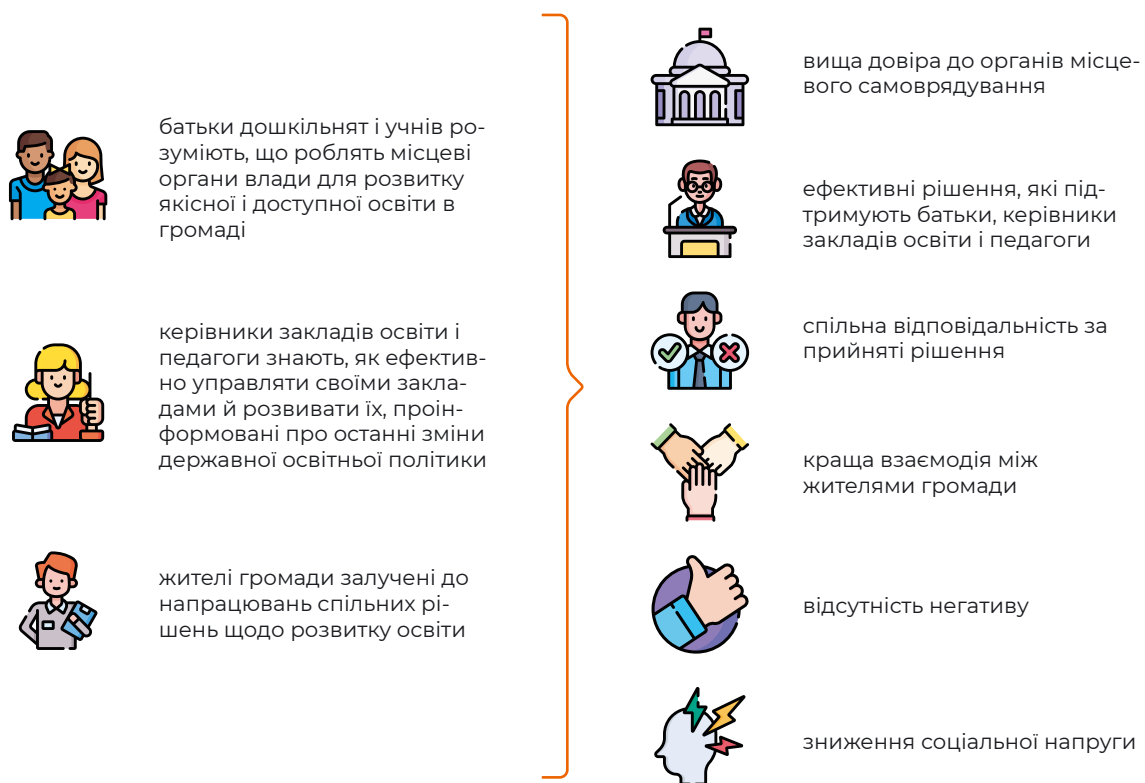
батьки дошкільнят і учнів розуміють, що роблять місцеві органи влади для розвитку якісної і доступної освіти в громаді

керівники закладів освіти і педагоги знають, як ефективно управляти своїми закладами й розвивати їх, проінформовані про останні зміни державної освітньої політики

жителі громади залучені до напрацювань спільних рішень щодо розвитку освіти

вища довіра до органів місцевого самоврядування

ефективні рішення, які підтримують батьки, керівники закладів освіти і педагоги

спільна відповідальність за прийняті рішення

краща взаємодія між жителями громади

відсутність негативу

зниження соціальної напруги